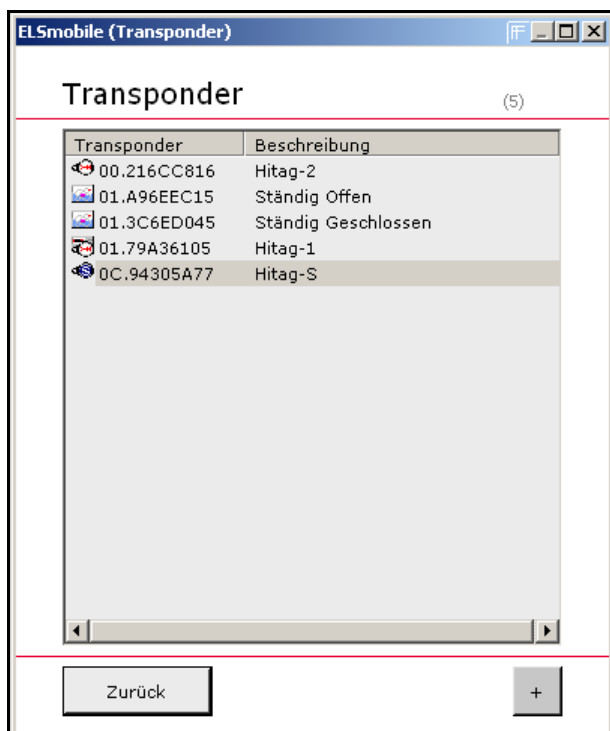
ELSmobile (Transponder)

Transponder (5)

| Transponder | Beschreibung |
|---|---|
| 00.216CC816 | Hitag-2 |
| 01.A96EEC15 | Ständig Offen |
| 01.3C6ED045 | Ständig Geschlossen |
| 01.79A36105 | Hitag-1 |
| 0C.94305A77 | Hitag-S |

Zurück

+